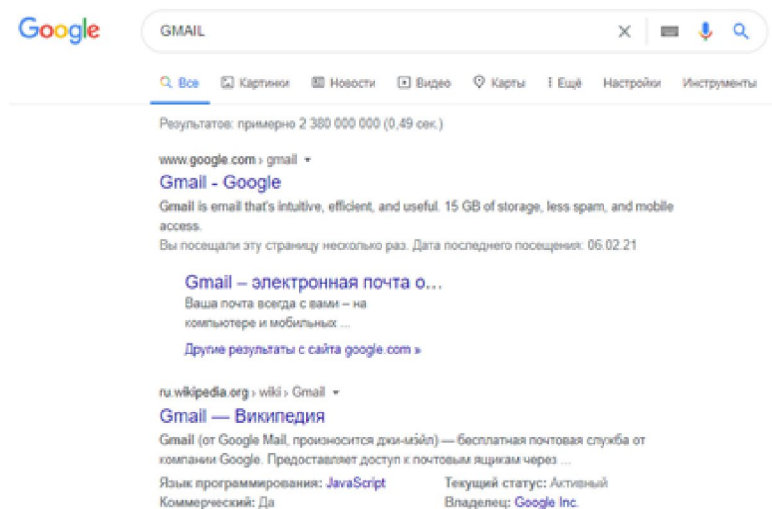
Google

GMAIL

Все Картинки Новости Видео Карты Ещё Настройки Инструменты

Результатов: примерно 2 380 000 000 (0,49 сек.)

www.google.com › gmail ▾

Gmail - Google

Gmail is email that's intuitive, efficient, and useful. 15 GB of storage, less spam, and mobile access.

Вы посещали эту страницу несколько раз. Дата последнего посещения: 06.02.21

Gmail – электронная почта о...

Ваша почта всегда с вами – на компьютере и мобильных ...

Другие результаты с сайта google.com »

ru.wikipedia.org › wiki › Gmail ▾

Gmail — Википедия

Gmail (от Google Mail, произносится джи-мэйл) — бесплатная почтовая служба от компании Google. Предоставляет доступ к почтовым ящикам через ...

Язык программирования: JavaScript

Коммерческий: Да

Текущий статус: Активный

Владелец: Google Inc.